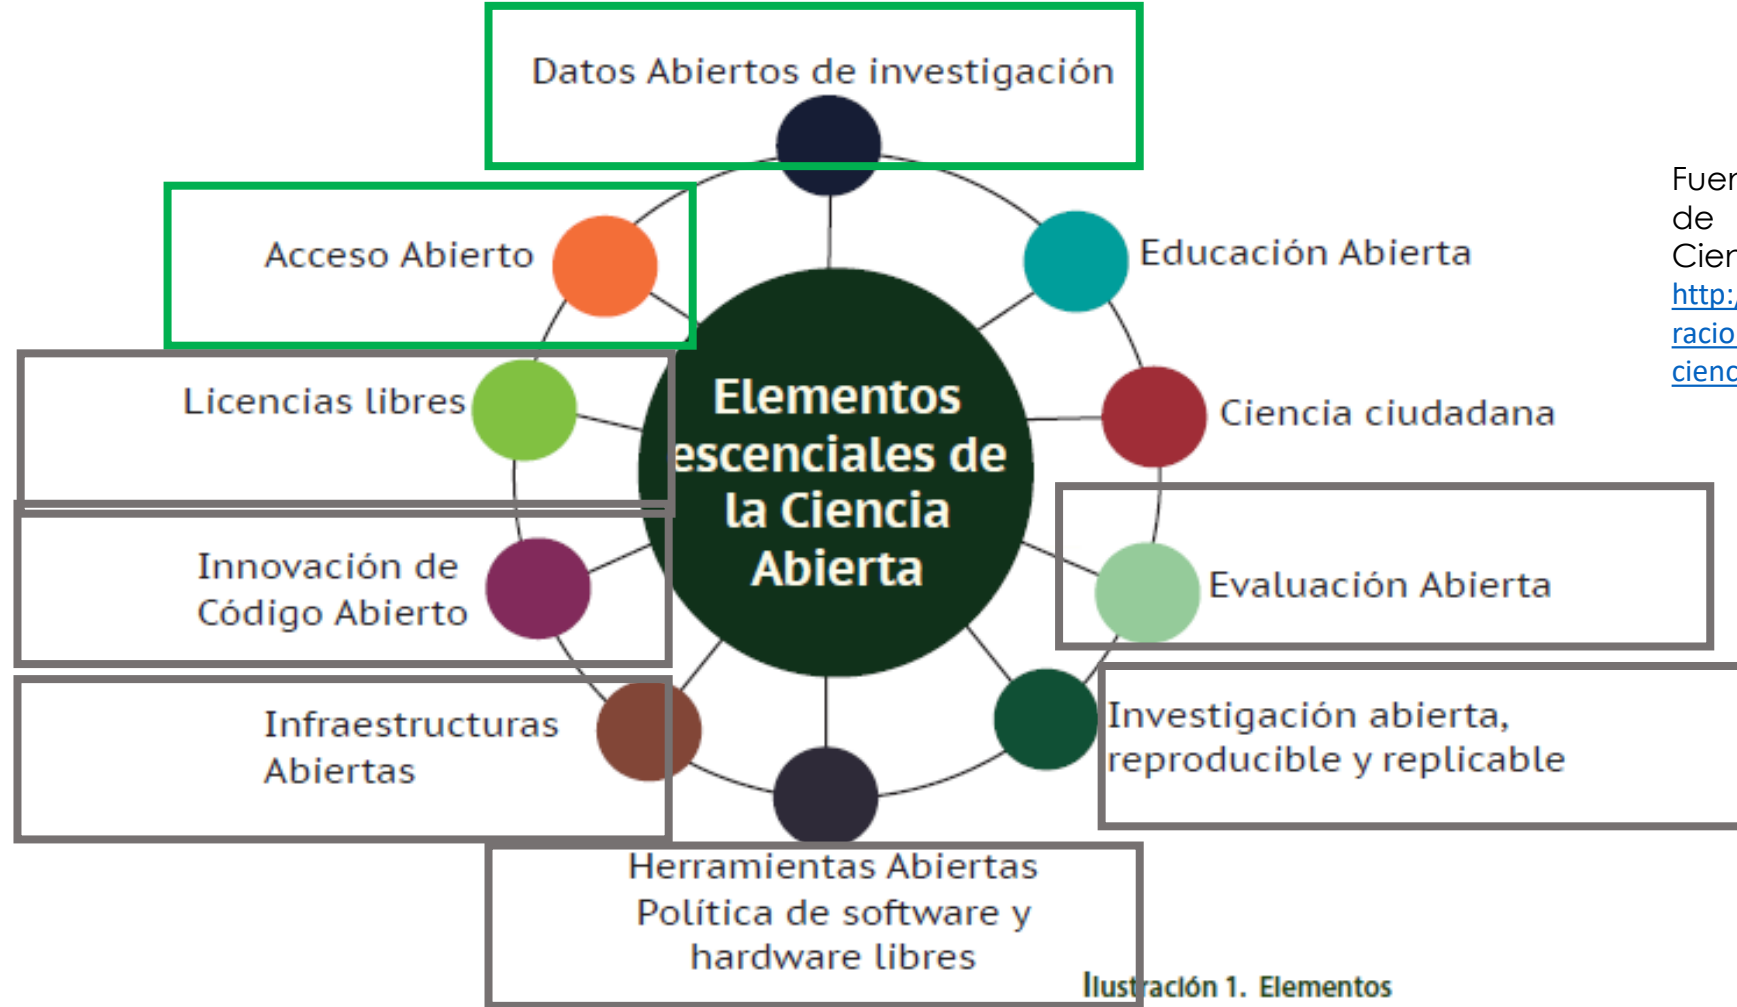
Datos Abiertos de investigación

Acceso Abierto

Educación Abierta

Licencias libres

Elementos escenciales de la Ciencia Abierta

Ciencia ciudadana

Innovación de Código Abierto

Evaluación Abierta

Infraestructuras Abiertas

Investigación abierta, reproducible y replicable

Herramientas Abiertas Política de software y hardware libres

Ilustración 1. Elementos

Fuer
de
Cier
http:/
racio
cienc